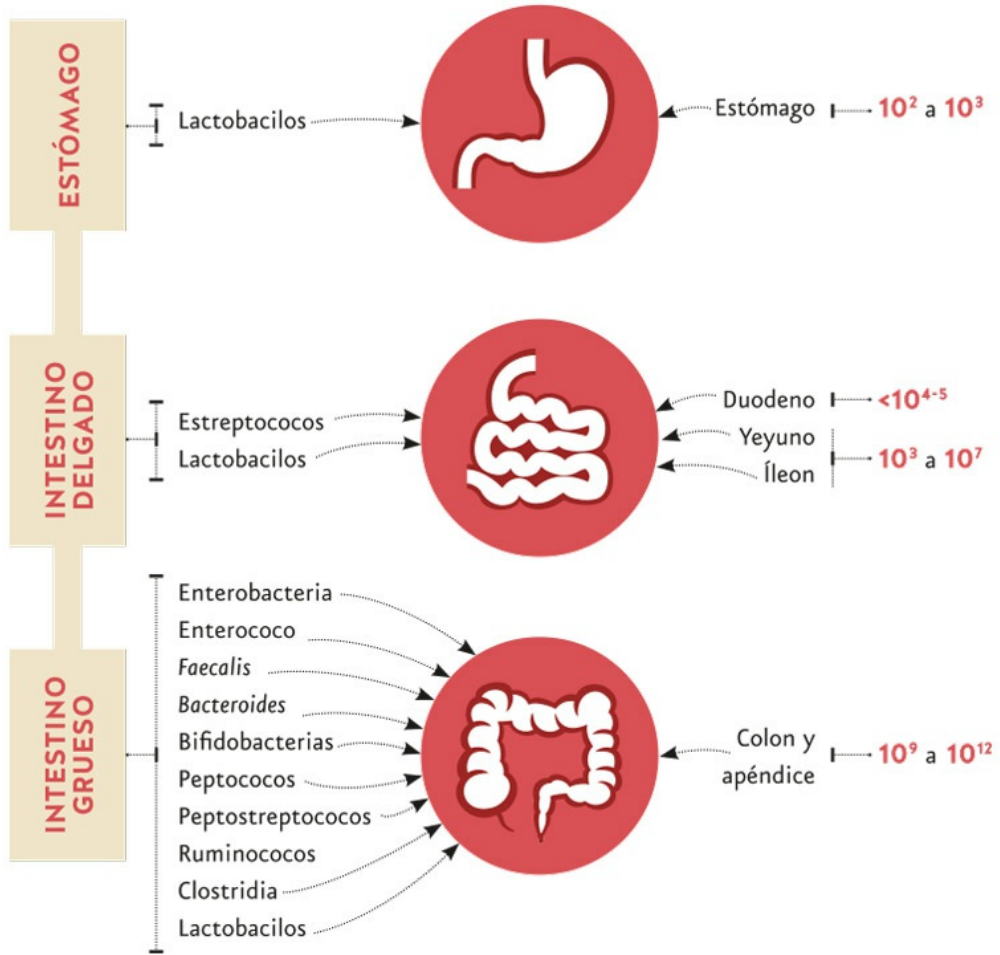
ESTÓMAGO

Lactobacilos

Estómago $10^2$ a $10^3$

INTESTINO DELGADO

Estreptococos
Lactobacilos

Duodeno $<10^{4-5}$
Yeyuno
Íleon $10^3$ a $10^7$

INTESTINO GRUESO

Enterobacteria
Enterococo
Faecalis
Bacteroides
Bifidobacterias
Peptococos
Peptostreptococos
Ruminococos
Clostridia
Lactobacilos

Colon y apéndice $10^9$ a $10^{12}$